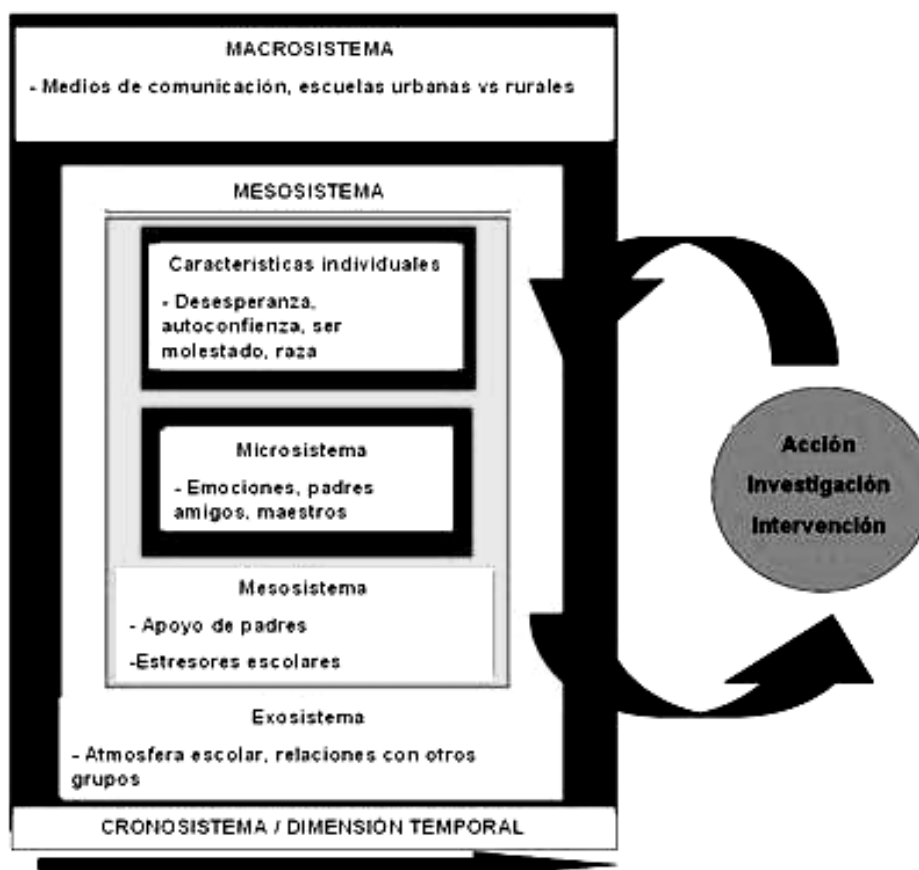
MACROSISTEMA

- Medios de comunicación, escuelas urbanas vs rurales

MESOSISTEMA

Caracteristicas individuales

- Desesperanza, autoconfienza, ser molestado, raza

Microsistema

- Emociones, padres amigos, maestros

Mesosistema

- Apoyo de padres

-Estresores escolares

Exosistema

- Atmosfera escolar, relaciones con otros grupos

CRONOSISTEMA / DIMENSIÓN TEMPORAL

Acción

Investigación

Intervención